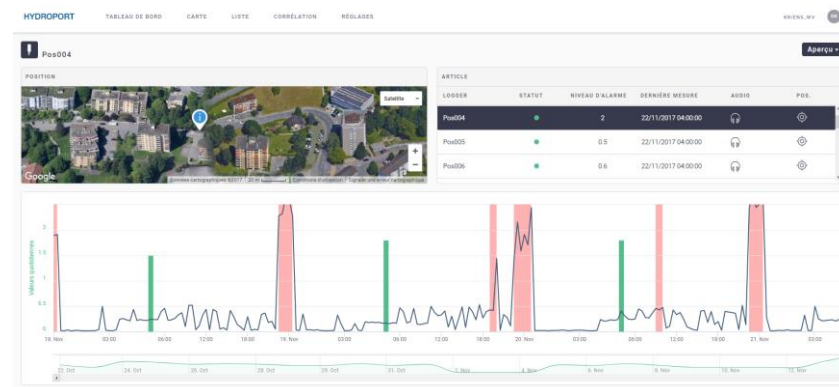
HYDROPORT TABLEAU DE BORD CARTE LISTE CORRÉLATION RÉGLAGES KRIENS_WV

Pos004

Aperçu

POSITION

Satellite

Google Données cartographiques ©2017 Conditions d'utilisation Signaler une erreur cartographique

ARTICLE

| LOGGER | STATUT | NIVEAU D'ALARME | DERNIÈRE MESURE | AUDIO | POS. |
|---|---|---|---|---|---|
| Pos004 | ● | 2 | 22/11/2017 04:00:00 | | |
| Pos005 | ● | 0.5 | 22/11/2017 04:00:00 | | |
| Pos006 | ● | 0.6 | 22/11/2017 04:00:00 | | |

Valeurs quotidiennes

2
1.5
1
0.5
0

18. Nov 03:00 06:00 12:00 18:00 19. Nov 03:00 06:00 12:00 18:00 20. Nov 03:00 06:00 12:00 18:00 21. Nov 06:00

22. Oct 24. Oct 26. Oct 28. Oct 30. Oct 1. Nov 3. Nov 4. Nov 6. Nov 8. Nov 10. Nov 12. Nov